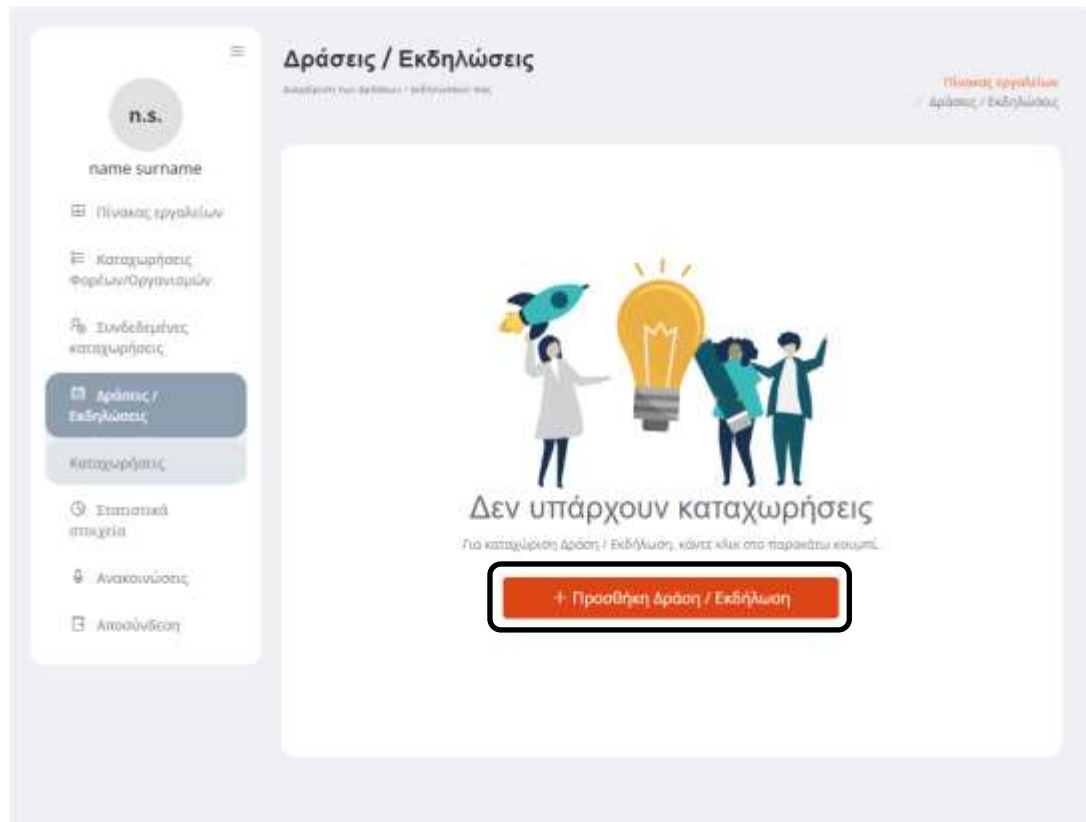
n.s.

name surname

Πίνακας εργαλείων

Καταχωρήσεις Φορέων/Οργανισμών

Συνδεδεμένες καταχωρήσεις

Δράσεις / Εκδηλώσεις

Καταχωρήσεις

Στατιστικά στοιχεία

Ανακοινώσεις

Αποσύνδεση

Δράσεις / Εκδηλώσεις

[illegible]

Πίνακας εργαλείων / Δράσεις / Εκδηλώσεις

Δεν υπάρχουν καταχωρήσεις

Για καταχώριση Δράση / Εκδήλωση, κάντε κλικ στο παρακάτω κουμπί.

+ Προσθήκη Δράση / Εκδήλωση